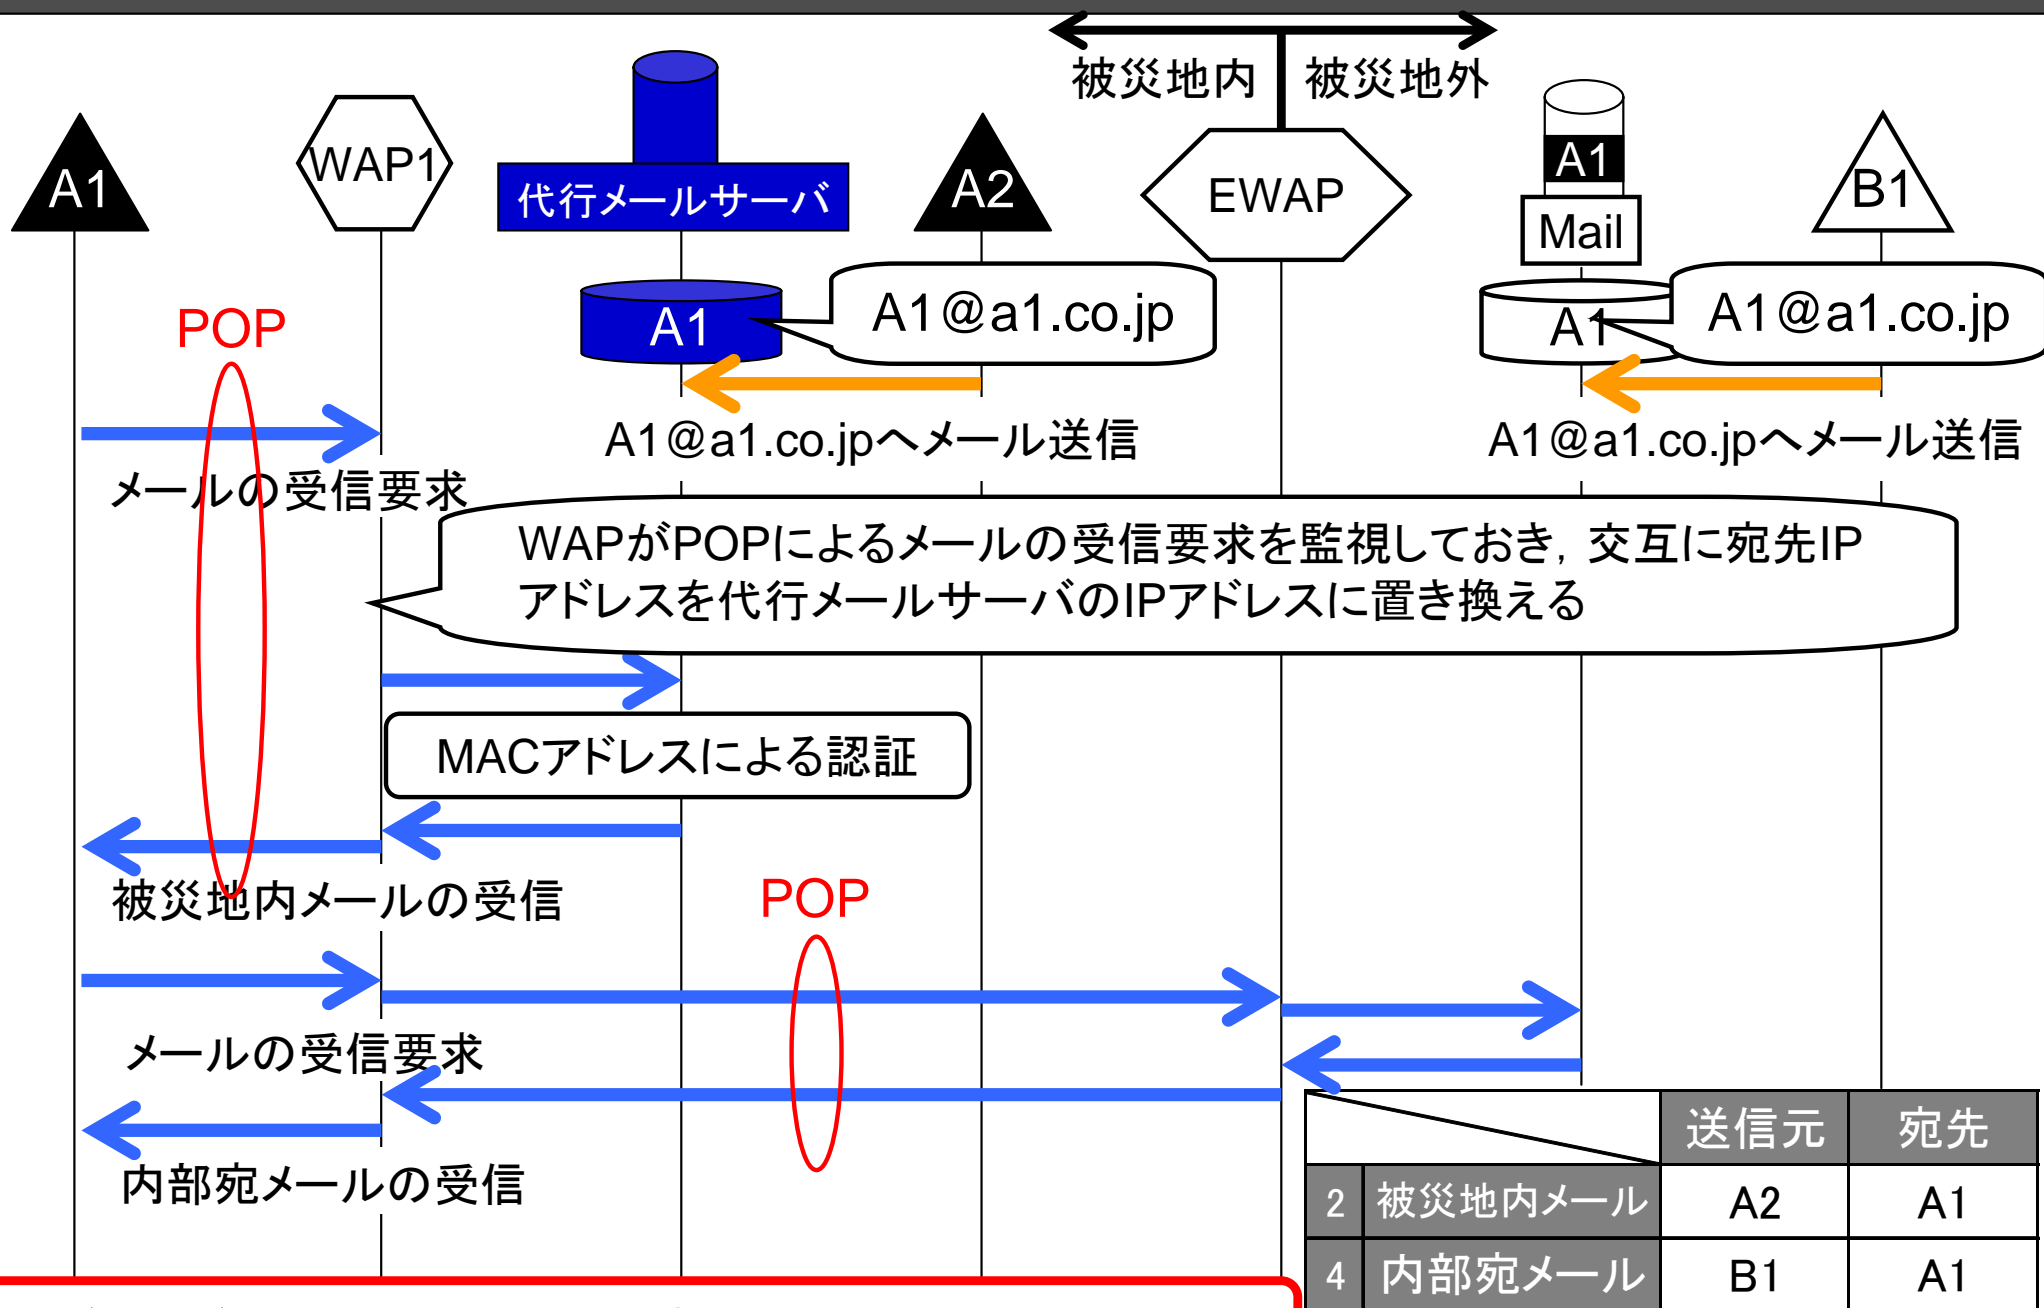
被災地内 被災地外

A1

WAP1

代行メールサーバ

A2

EWAP

A1

Mail

B1

A1

A1@a1.co.jp

A1

A1@a1.co.jp

POP

A1@a1.co.jpへメール送信

A1@a1.co.jpへメール送信

メールの受信要求

WAPがPOPによるメールの受信要求を監視しておき，交互に宛先IPアドレスを代行メールサーバのIPアドレスに置き換える

MACアドレスによる認証

被災地内メールの受信

POP

メールの受信要求

内部宛メールの受信

| | | 送信元 | 宛先 |
|---|---|---|---|
| 2 | 被災地内メール | A2 | A1 |
| 4 | 内部宛メール | B1 | A1 |